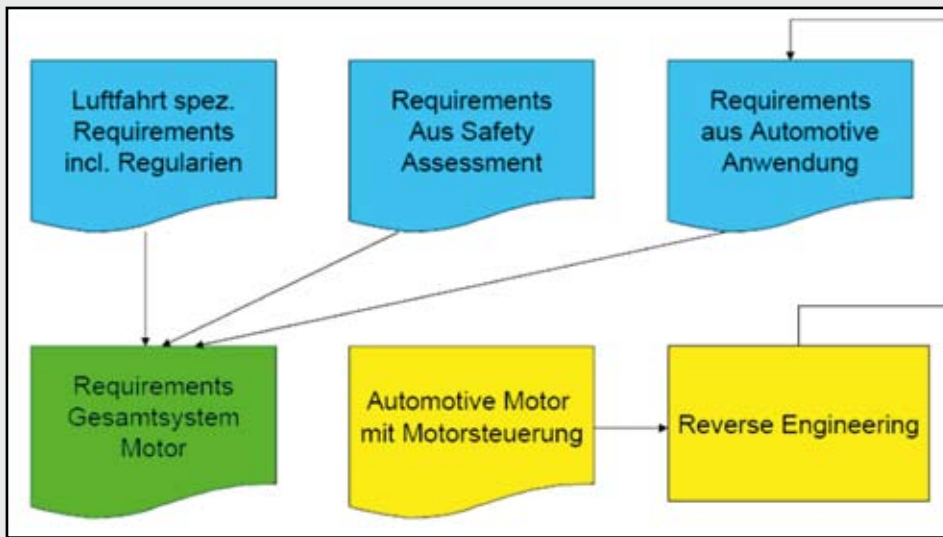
Luftfahrt spez. Requirements incl. Regularien

Requirements Aus Safety Assessment

Requirements aus Automotive Anwendung

Requirements Gesamtsystem Motor

Automotive Motor mit Motorsteuerung

Reverse Engineering